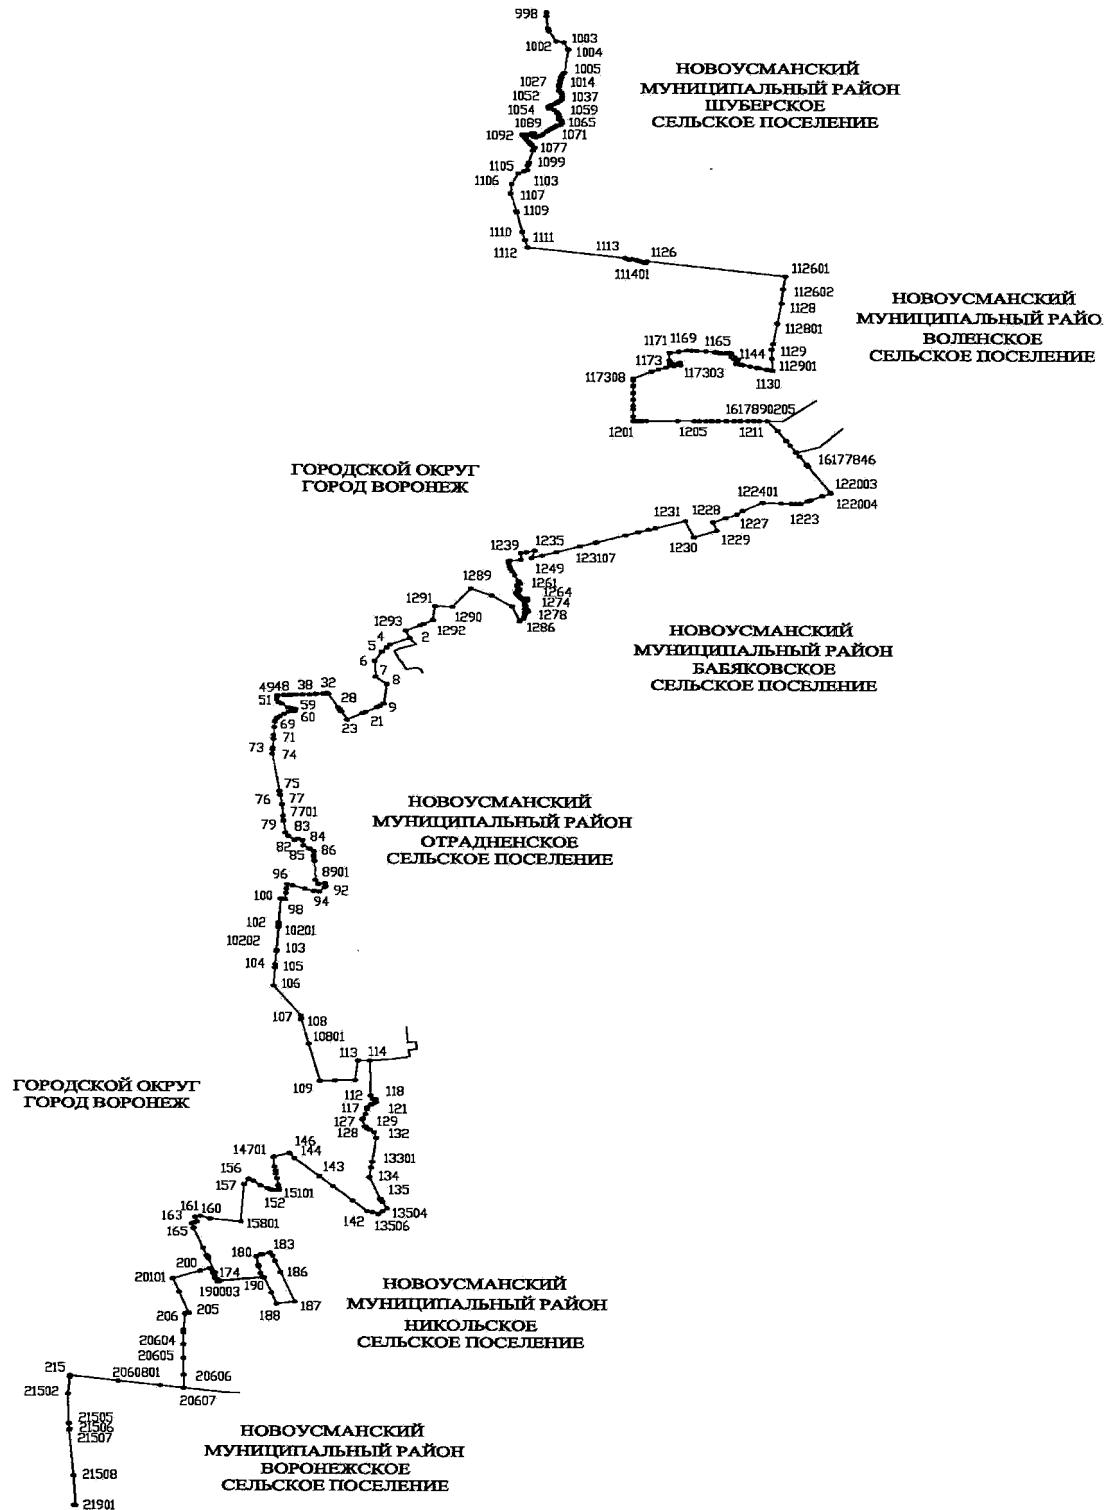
998
1003
1002
1004
1005
1027
1014
1052
1037
1054
1059
1089
1065
1092
1071
1077
1099
1105
1106
1103
1107
1109
1110
1111
1112
1113
1126
111401

НОВОУСМАНСКИЙ МУНИЦИПАЛЬНЫЙ РАЙОН ШУБЕРСКОЕ СЕЛЬСКОЕ ПОСЕЛЕНИЕ

112601
112602
1128
112801
1129
112901
1130

НОВОУСМАНСКИЙ МУНИЦИПАЛЬНЫЙ РАЙОН ВОЛЕНСКОЕ СЕЛЬСКОЕ ПОСЕЛЕНИЕ

1171
1169
1165
1144
1173
117303
117308
1617890205
1201
1205
1211
16177846

ГОРОДСКОЙ ОКРУГ ГОРОД ВОРОНЕЖ

122401
122003
122004
1223
1227
1228
1229
1230
1231
1235
123107
1239
1249
1261
1264
1274
1278
1286
1289
1291
1290
1292
1293
2
4
5
6
7
8

НОВОУСМАНСКИЙ МУНИЦИПАЛЬНЫЙ РАЙОН БАБЯКОВСКОЕ СЕЛЬСКОЕ ПОСЕЛЕНИЕ

4948
38
32
28
51
59
60
69
23
21
9
71
73
74
75
76
77
7701
79
83
84
82
86
85

НОВОУСМАНСКИЙ МУНИЦИПАЛЬНЫЙ РАЙОН ОТРАДНЕНСКОЕ СЕЛЬСКОЕ ПОСЕЛЕНИЕ

8901
96
92
100
94
98
102
10201
10202
103
104
105
106
107
108
10801
113
114
109

ГОРОДСКОЙ ОКРУГ ГОРОД ВОРОНЕЖ

118
112
121
117
127
129
128
132
14701
146
144
143
13301
156
134
157
15101
135
152
161
160
163
15801
142
13504
165
13506
180
183
186
200
174
190
20101
190003
187
206
205
188
20604
20605

НОВОУСМАНСКИЙ МУНИЦИПАЛЬНЫЙ РАЙОН НИКОЛЬСКОЕ СЕЛЬСКОЕ ПОСЕЛЕНИЕ

215
2060801
20606
21502
20607
21505
21506
21507
21508
21901

НОВОУСМАНСКИЙ МУНИЦИПАЛЬНЫЙ РАЙОН ВОРОНЕЖСКОЕ СЕЛЬСКОЕ ПОСЕЛЕНИЕ